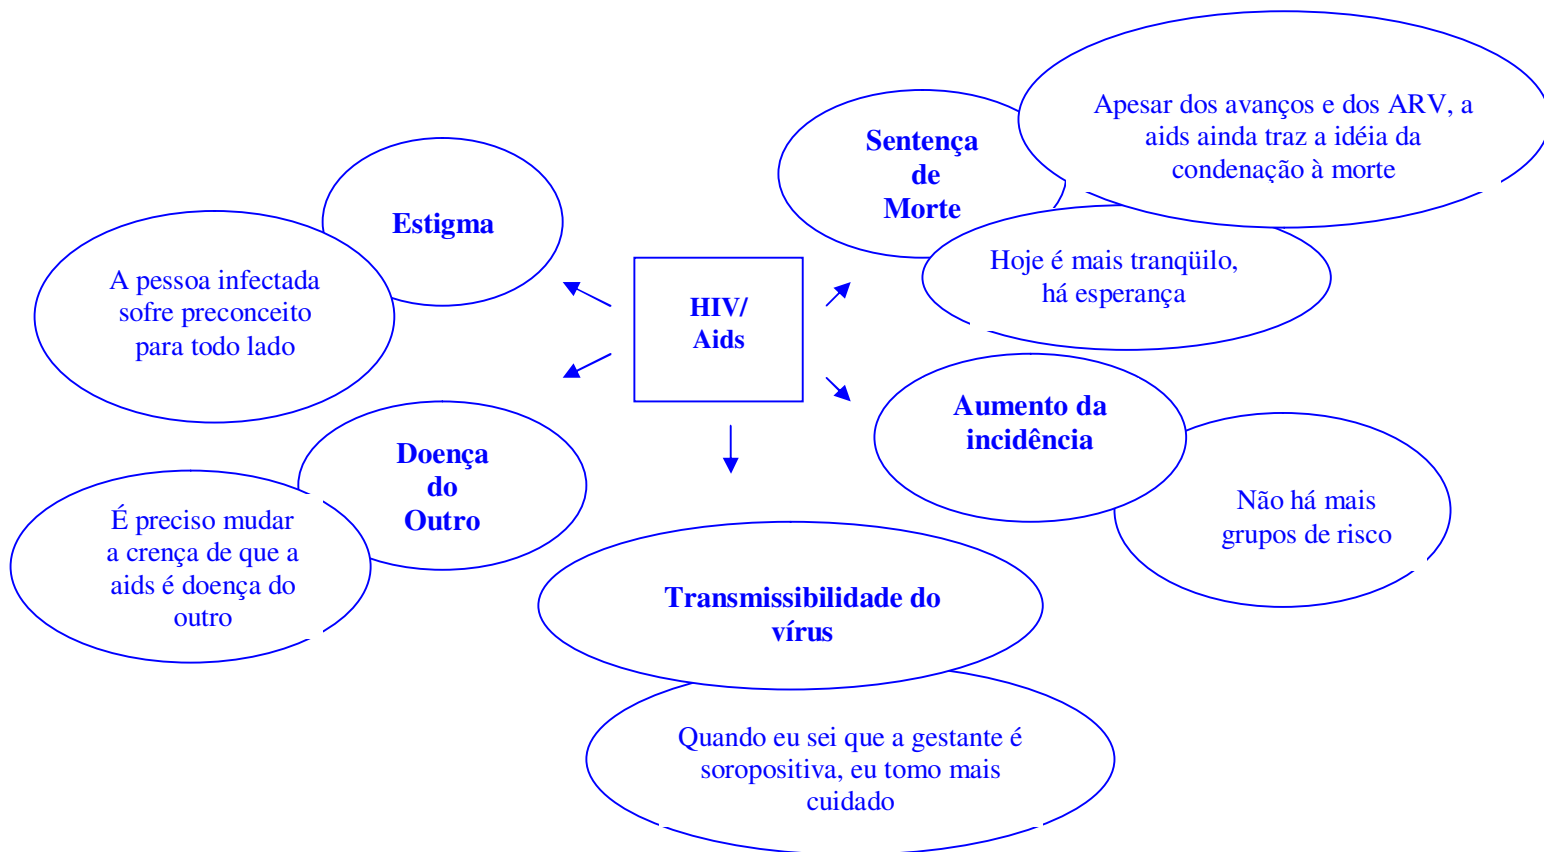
HIV/ Aids

Estigma

A pessoa infectada sofre preconceito para todo lado

Doença do Outro

É preciso mudar a crença de que a aids é doença do outro

Sentença de Morte

Apesar dos avanços e dos ARV, a aids ainda traz a idéia da condenação à morte

Hoje é mais tranqüilo, há esperança

Aumento da incidência

Não há mais grupos de risco

Transmissibilidade do vírus

Quando eu sei que a gestante é soropositiva, eu tomo mais cuidado